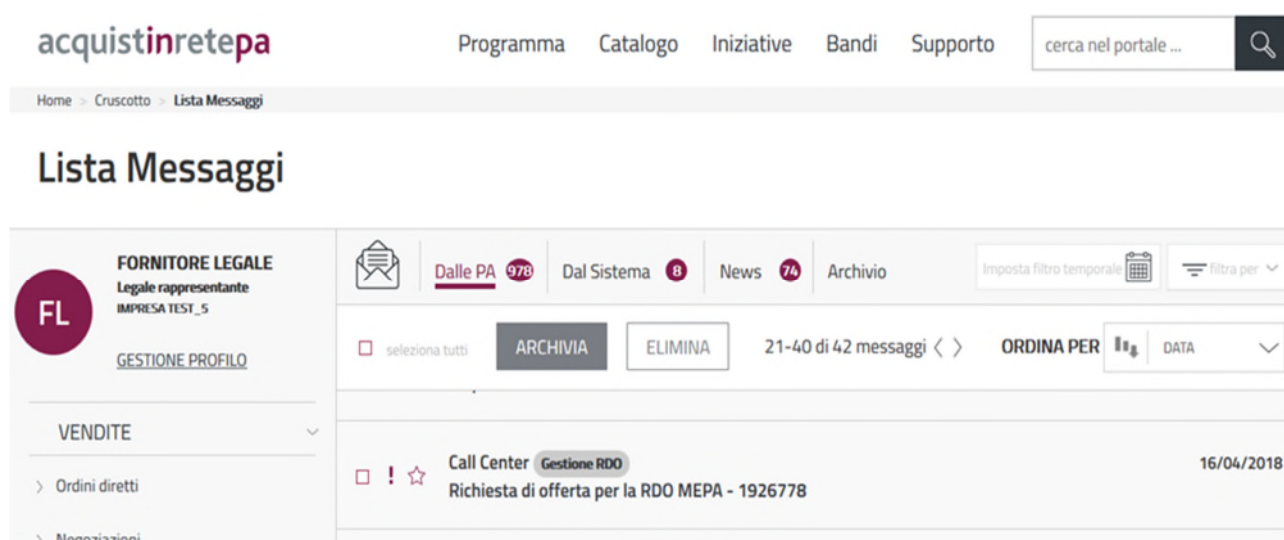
acquistinretepa

Programma Catalogo Iniziative Bandi Supporto

cerca nel portale ...

Home > Cruscotto > Lista Messaggi

Lista Messaggi

FL

FORNITORE LEGALE
Legale rappresentante
IMPRESA TEST_5

GESTIONE PROFILO

VENDITE

Ordini diretti

Negoziazioni

Dalle PA 978 Dal Sistema 8 News 74 Archivio

Imposta filtro temporale

filtra per

seleziona tutti

ARCHIVIA

ELIMINA

21-40 di 42 messaggi

ORDINA PER

DATA

Call Center Gestione RDO
Richiesta di offerta per la RDO MEPA - 1926778

16/04/2018